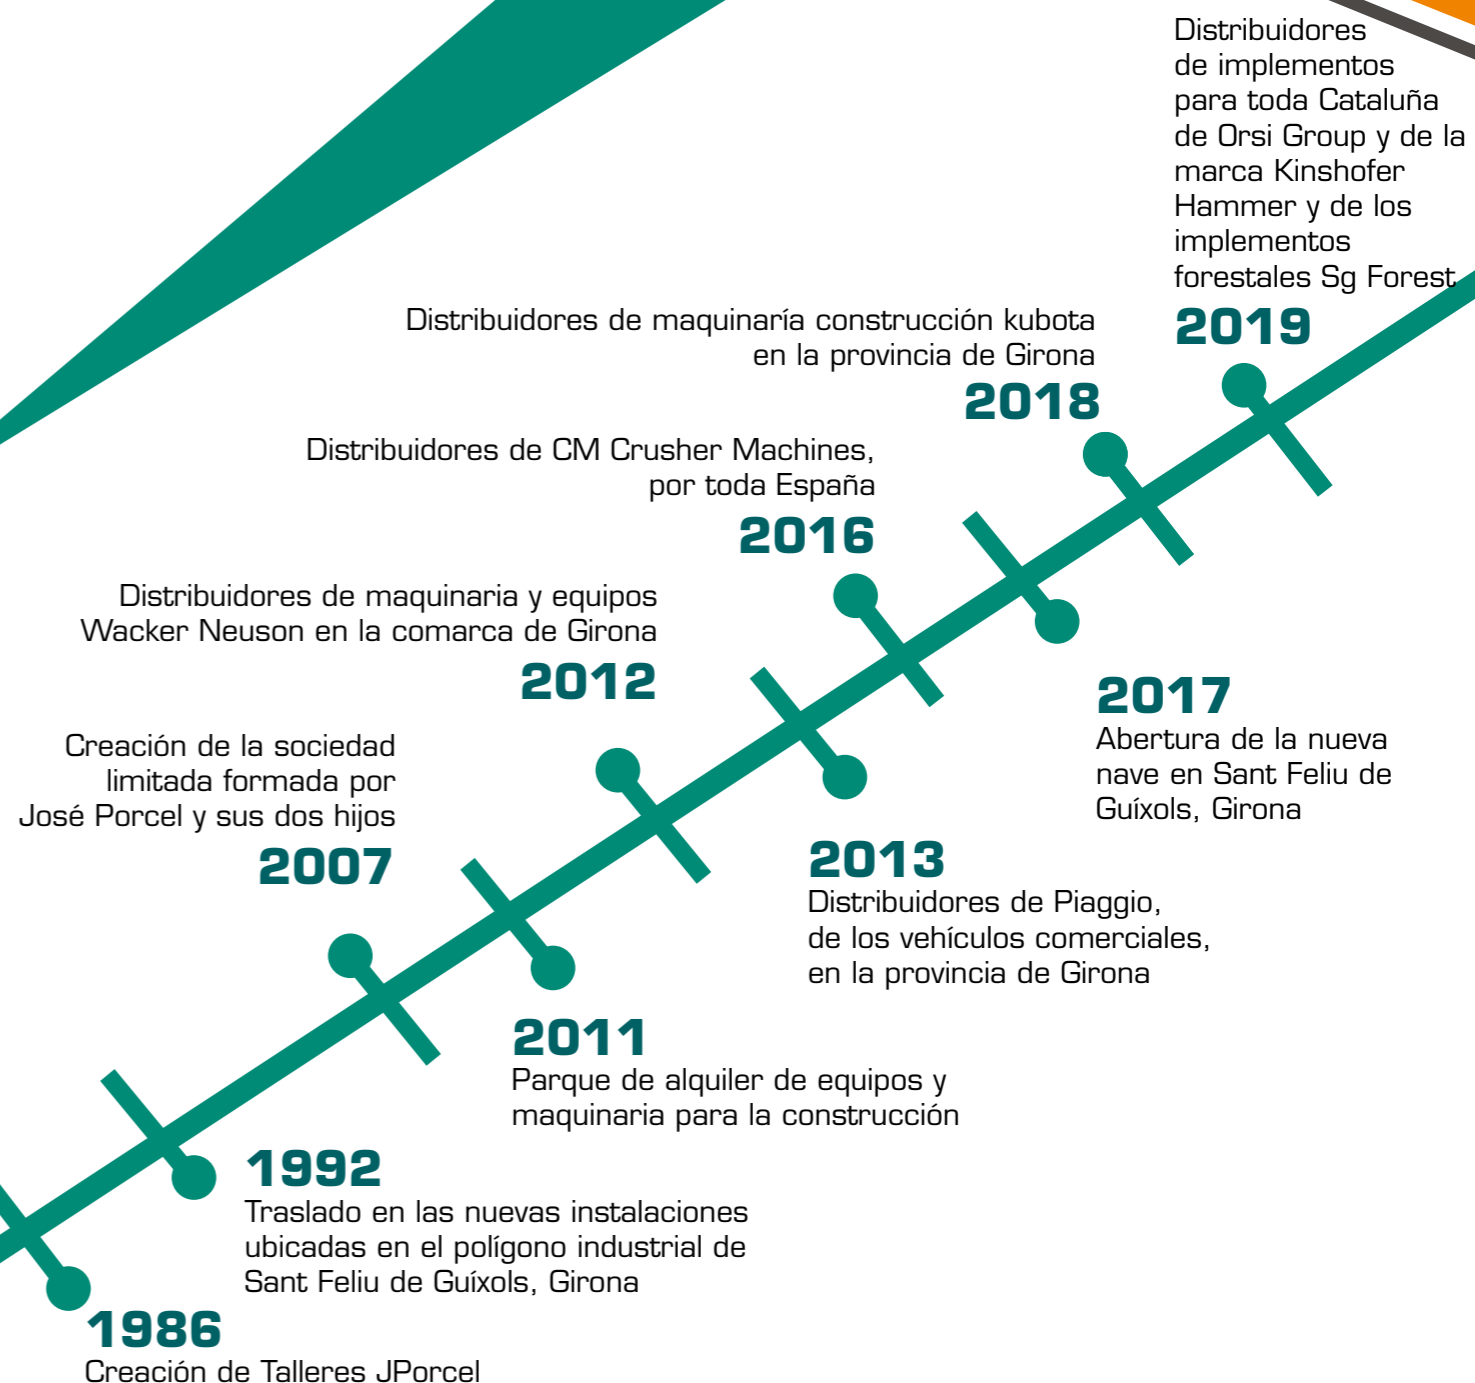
Distribuidores de implementos para toda Cataluña de Orsi Group y de la marca Kinshofer Hammer y de los implementos forestales Sg Forest
2019

Distribuidores de maquinaría construcción kubota en la provincia de Girona
2018

Distribuidores de CM Crusher Machines, por toda España
2016

Distribuidores de maquinaria y equipos Wacker Neuson en la comarca de Girona
2012

Creación de la sociedad limitada formada por José Porcel y sus dos hijos
2007

2017
Abertura de la nueva nave en Sant Feliu de Guíxols, Girona

2013
Distribuidores de Piaggio, de los vehículos comerciales, en la provincia de Girona

2011
Parque de alquiler de equipos y maquinaria para la construcción

1992
Traslado en las nuevas instalaciones ubicadas en el polígono industrial de Sant Feliu de Guíxols, Girona

1986
Creación de Talleres JPorcel